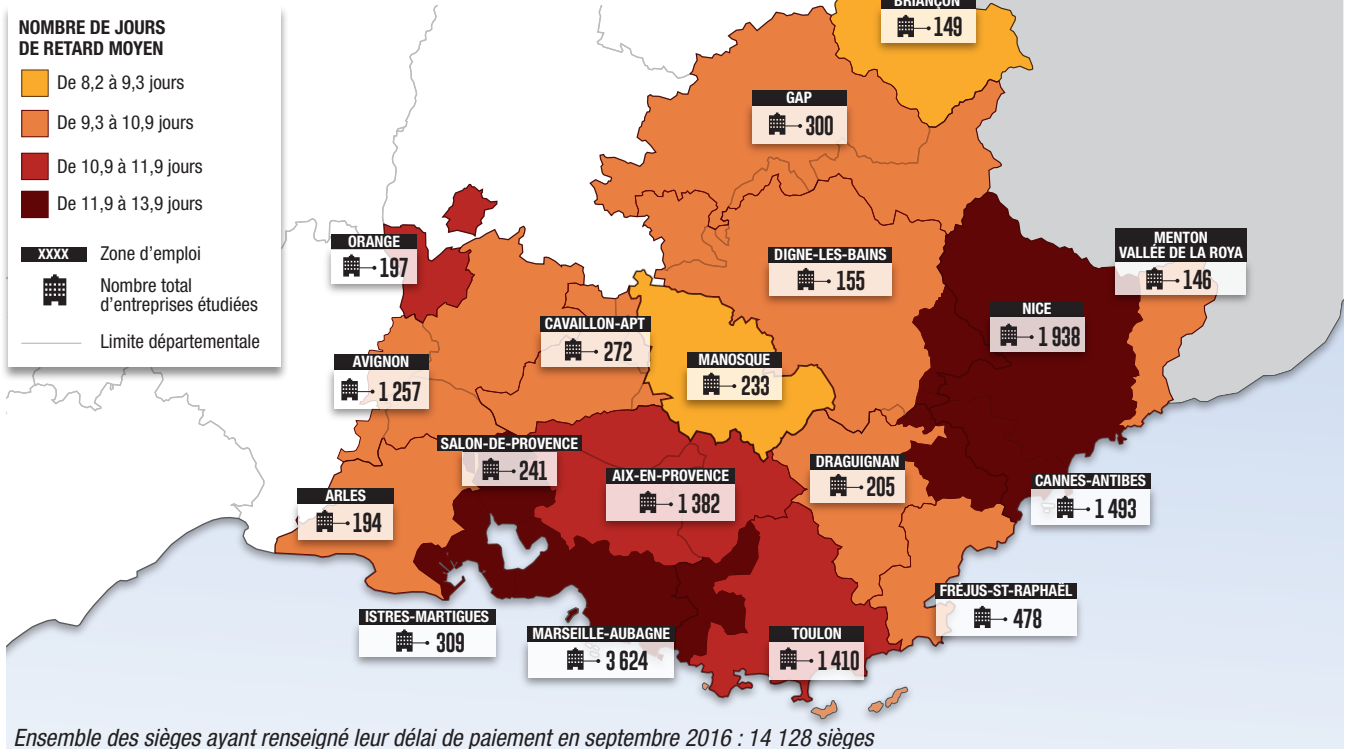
NOMBRE DE JOURS DE RETARD MOYEN

De 8,2 à 9,3 jours

De 9,3 à 10,9 jours

De 10,9 à 11,9 jours

De 11,9 à 13,9 jours

XXXX Zone d'emploi

Nombre total d'entreprises étudiées

Limite départementale

BRIANÇON 149

GAP 300

ORANGE 197

DIGNE-LES-BAINS 155

MENTON VALLÉE DE LA ROYA 146

NICE 1 938

CAVAILLON-APT 272

MANOSQUE 233

AVIGNON 1 257

SALON-DE-PROVENCE 241

AIX-EN-PROVENCE 1 382

DRAGUIGNAN 205

CANNES-ANTIBES 1 493

ARLES 194

FRÉJUS-ST-RAPHAËL 478

ISTRES-MARTIGUES 309

MARSEILLE-AUBAGNE 3 624

TOULON 1 410

Ensemble des sièges ayant renseigné leur délai de paiement en septembre 2016 : 14 128 sièges